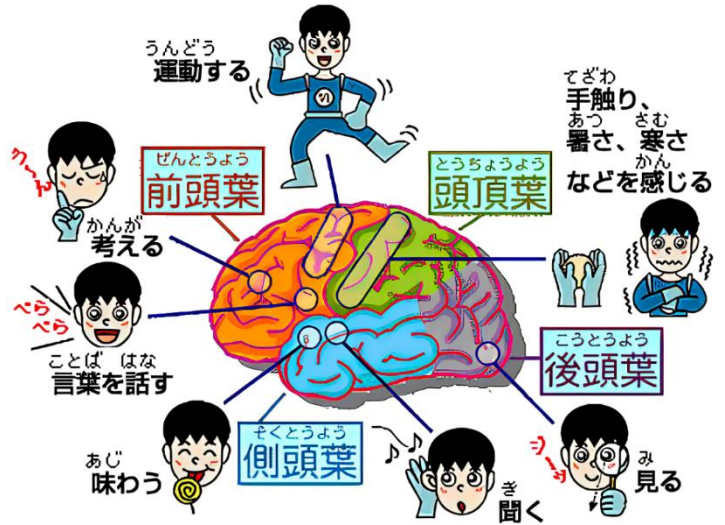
うんどう
運動する

てざわ
手触り、
あつ　さむ
暑さ、寒さ
かん
などを感じる

ぜんとうよう
前頭葉

とうちょうよう
頭頂葉

う〜ん

かんが
考える

ぺらぺら

ことば　はな
言葉を話す

こうとうよう
後頭葉

そくとうよう
側頭葉

♪♪

じー

あじ
味わう

き
聞く

み
見る